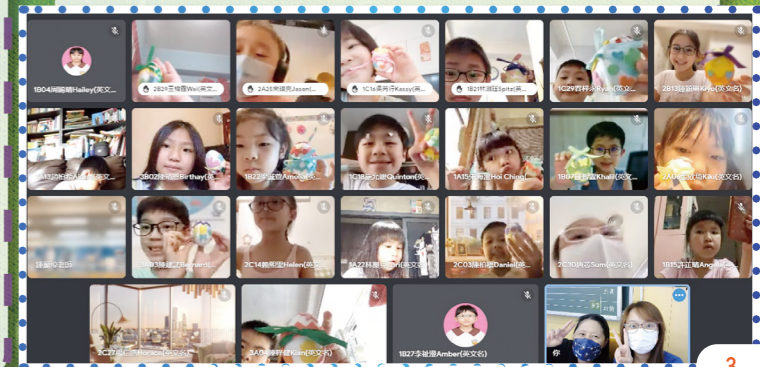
1B04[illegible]Hailey(英文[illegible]

2B29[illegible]Wai(英文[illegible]

2A28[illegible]Jason([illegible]

1C16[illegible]Kassy([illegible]

1B21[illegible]([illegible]

1C29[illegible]Kyle(英文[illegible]

2B18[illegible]Kiyo(英文名)

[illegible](英文名)

3B02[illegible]Birthay(英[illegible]

1B22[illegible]Amina([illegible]

1C18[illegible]Quinton(英文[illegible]

1A15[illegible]Hoi Ching([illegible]

1B07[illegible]Khalil(英文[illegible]

2A05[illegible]Kai(英文名)

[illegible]

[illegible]Benjamin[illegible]

2C14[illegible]Helen(英文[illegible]

1A22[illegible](英文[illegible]

2C03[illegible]Daniel([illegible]

2C30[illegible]Sum(英文名)

1B15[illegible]Angel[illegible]

2C27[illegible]Horace(英文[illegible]

3A0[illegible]Kian(英文名)

1B27李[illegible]Amber(英文名)

你

3